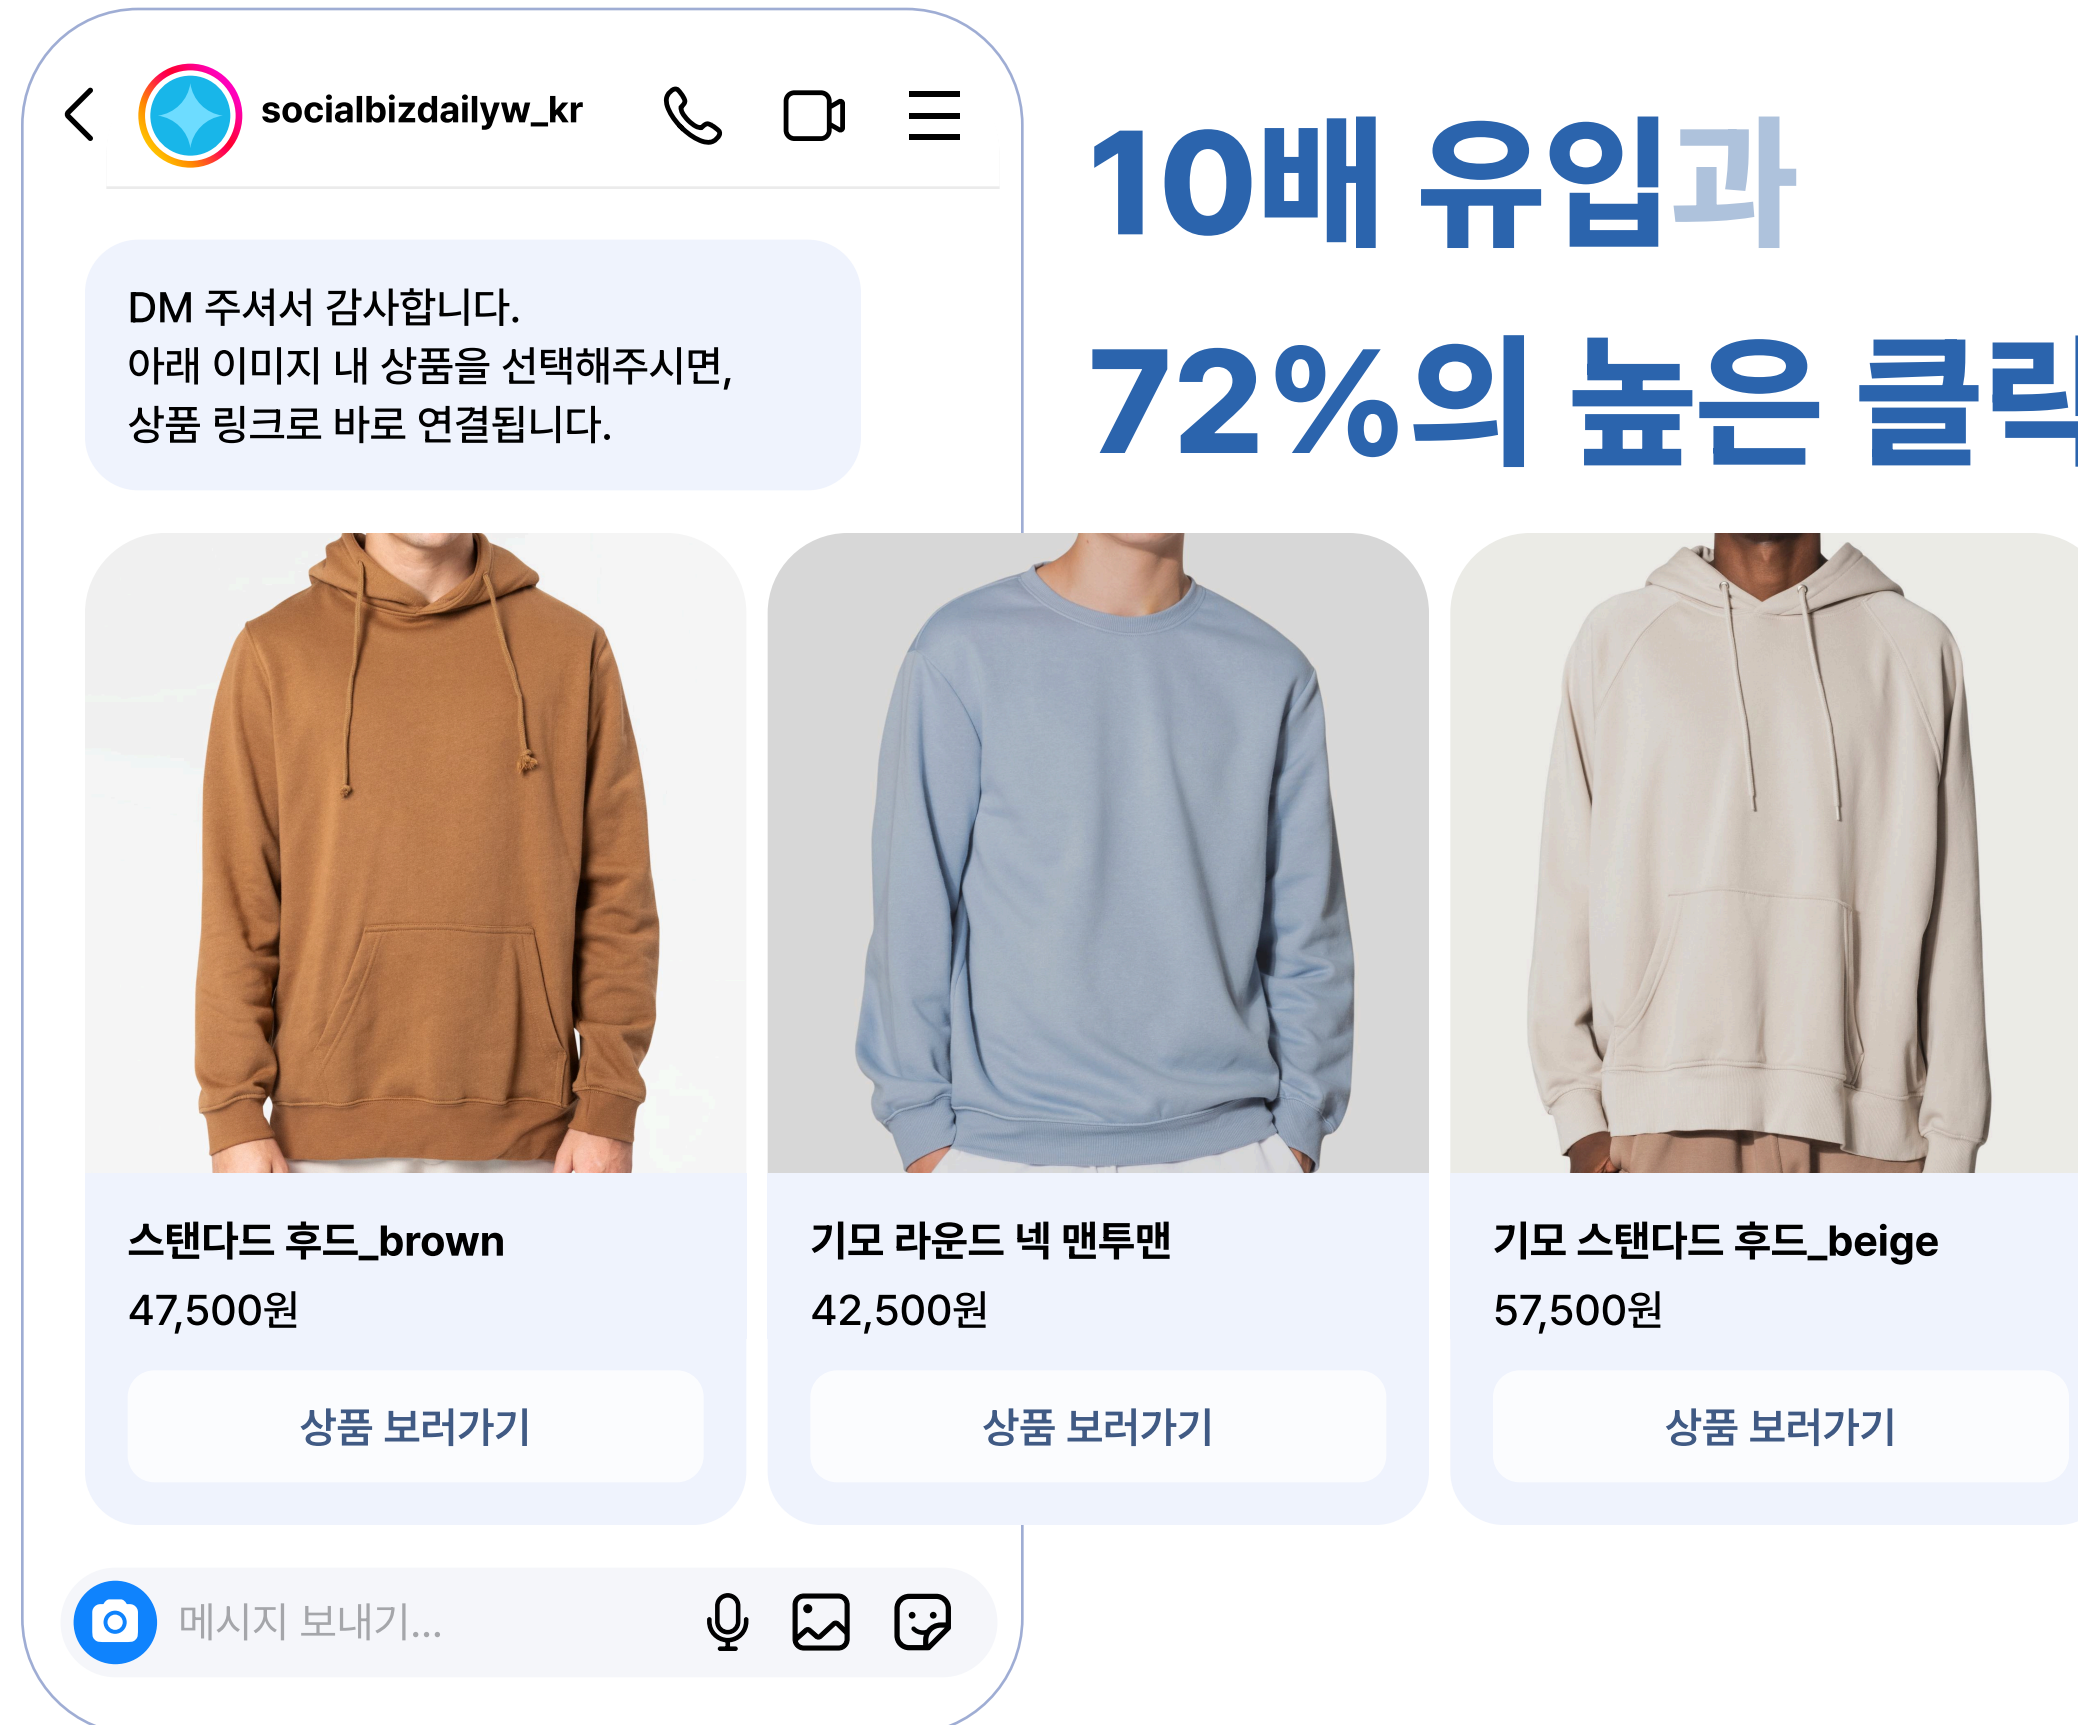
socialbizdailyw_kr

10배 유입과

72%의 높은 클릭

DM 주셔서 감사합니다.
아래 이미지 내 상품을 선택해주시면,
상품 링크로 바로 연결됩니다.

스탠다드 후드_brown
47,500원
상품 보러가기

기모 라운드 넥 맨투맨
42,500원
상품 보러가기

기모 스탠다드 후드_beige
57,500원
상품 보러가기

메시지 보내기...